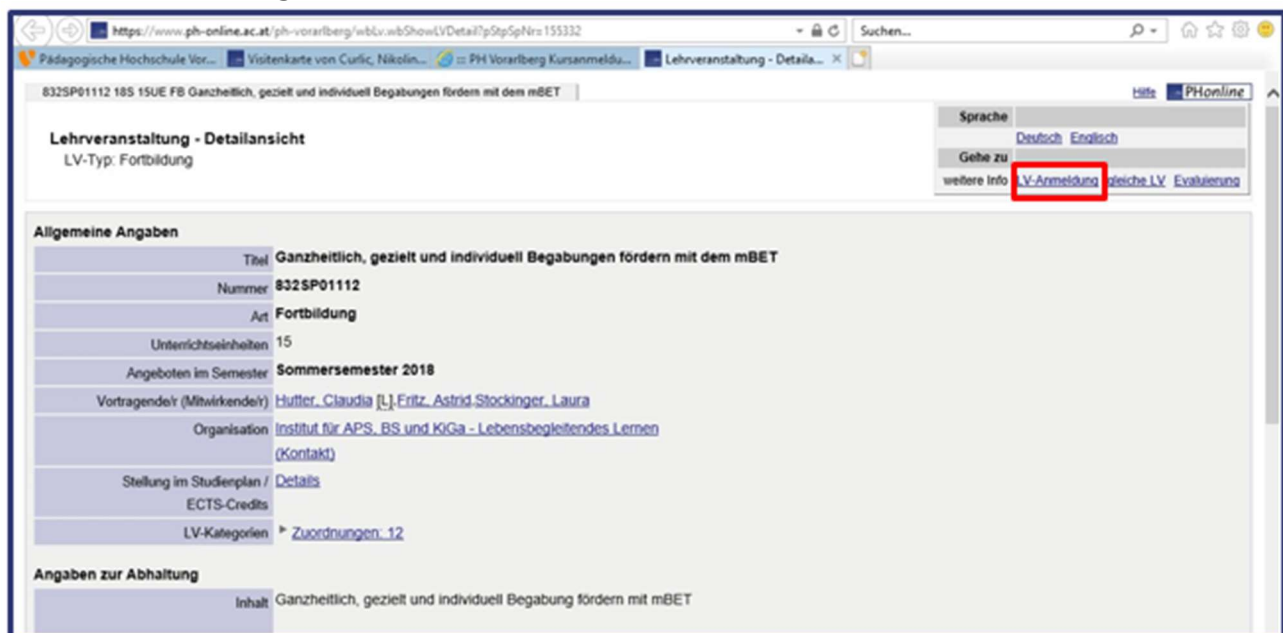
https://www.ph-online.ac.at/ph-vorarlberg/wbLv.wbShowLVDetail?pStpSpNr=155332

Suchen...

Pädagogische Hochschule Vor... | Visitenkarte von Curlic, Nikolin... | :: PH Vorarlberg Kursanmeldu... | Lehrveranstaltung - Detaila... ×

832SP01112 18S 15UE FB Ganzheitlich, gezielt und individuell Begabungen fördern mit dem mBET

Hilfe PHonline

Lehrveranstaltung - Detailansicht
LV-Typ: Fortbildung

| Sprache | |
|---|---|
| | Deutsch Englisch |
| Gehe zu | |
| weitere Info | LV-Anmeldung gleiche LV Evaluierung |

Allgemeine Angaben

| | |
|---|---|
| Titel | Ganzheitlich, gezielt und individuell Begabungen fördern mit dem mBET |
| Nummer | 832SP01112 |
| Art | Fortbildung |
| Unterrichtseinheiten | 15 |
| Angeboten im Semester | Sommersemester 2018 |
| Vortragende/r (Mitwirkende/r) | Hutter, Claudia [L],Fritz, Astrid,Stockinger, Laura |
| Organisation | Institut für APS, BS und KiGa - Lebensbegleitendes Lernen (Kontakt) |
| Stellung im Studienplan / ECTS-Credits | Details |
| LV-Kategorien | Zuordnungen: 12 |

Angaben zur Abhaltung

| | |
|---|---|
| Inhalt | Ganzheitlich, gezielt und individuell Begabung fördern mit mBET |